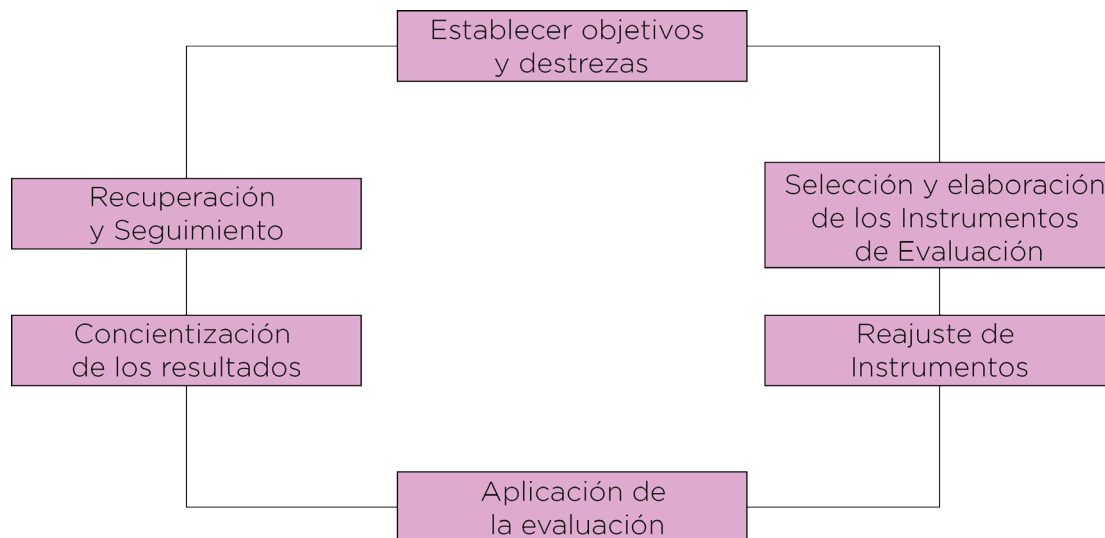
Establecer objetivos y destrezas

Selección y elaboración de los Instrumentos de Evaluación

Reajuste de Instrumentos

Aplicación de la evaluación

Concientización de los resultados

Recuperación y Seguimiento